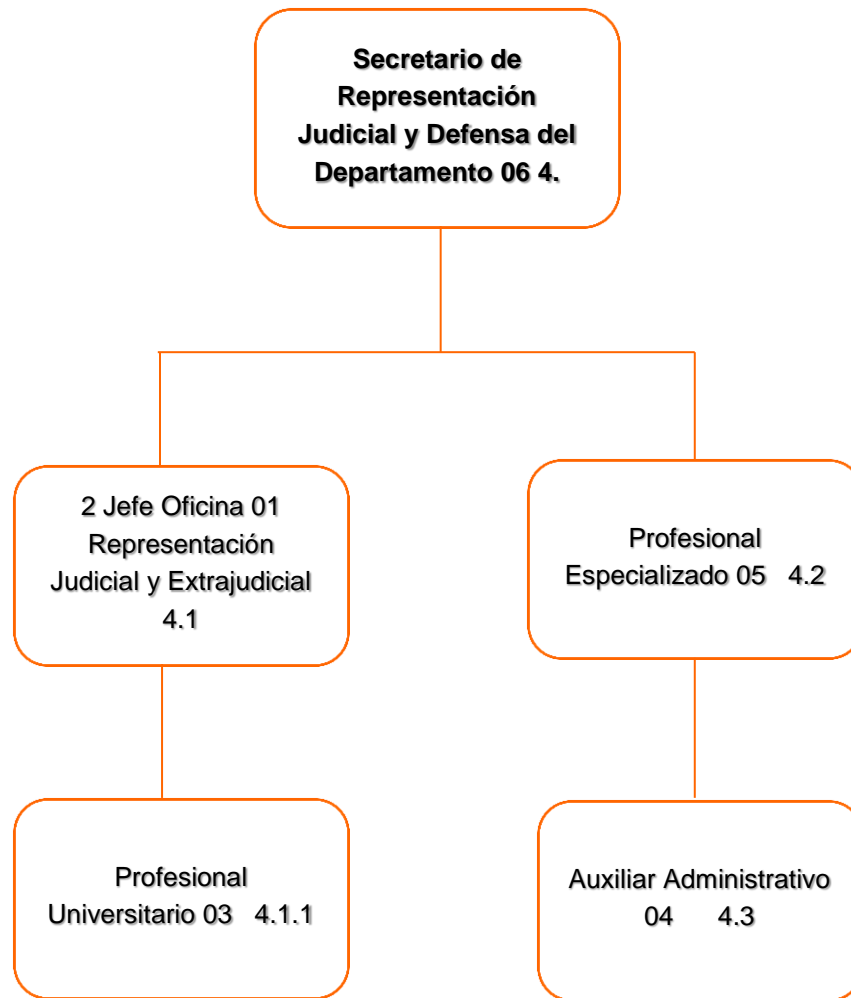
Secretario de Representación Judicial y Defensa del Departamento 06 4.

2 Jefe Oficina 01 Representación Judicial y Extrajudicial 4.1

Profesional Especializado 05 4.2

Profesional Universitario 03 4.1.1

Auxiliar Administrativo 04 4.3